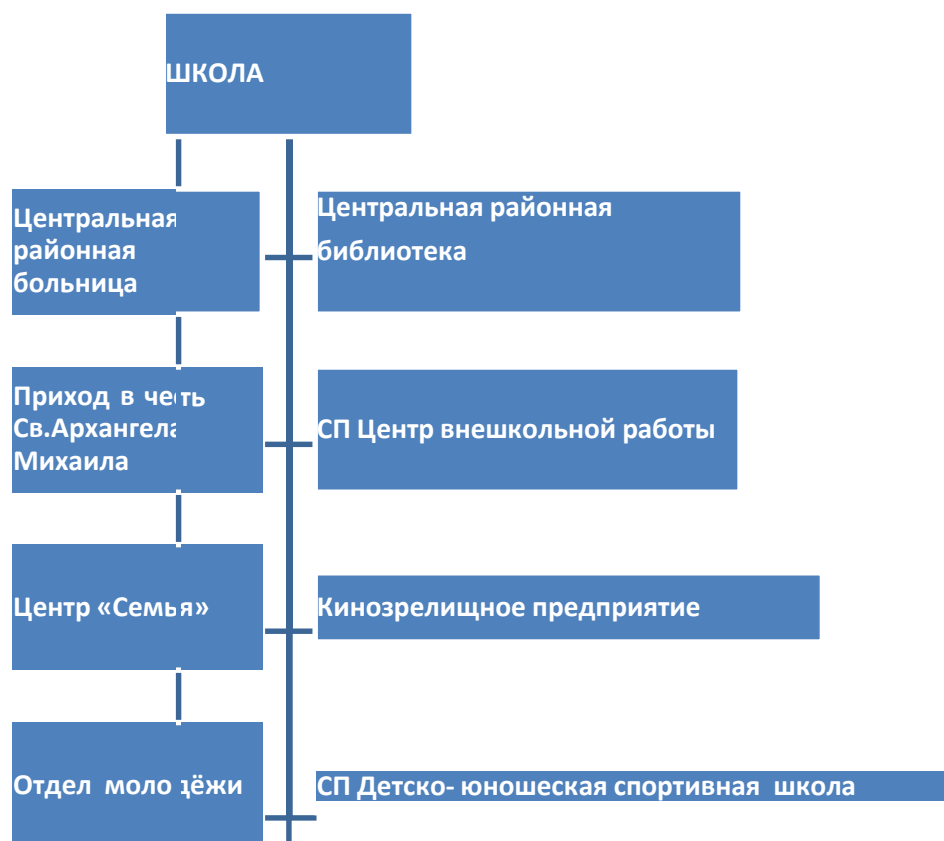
ШКОЛА

Центральная районная больница

Центральная районная библиотека

Приход в честь Св.Архангела Михаила

СП Центр внешкольной работы

Центр «Семья»

Кинозрелищное предприятие

Отдел молодёжи

СП Детско- юношеская спортивная школа